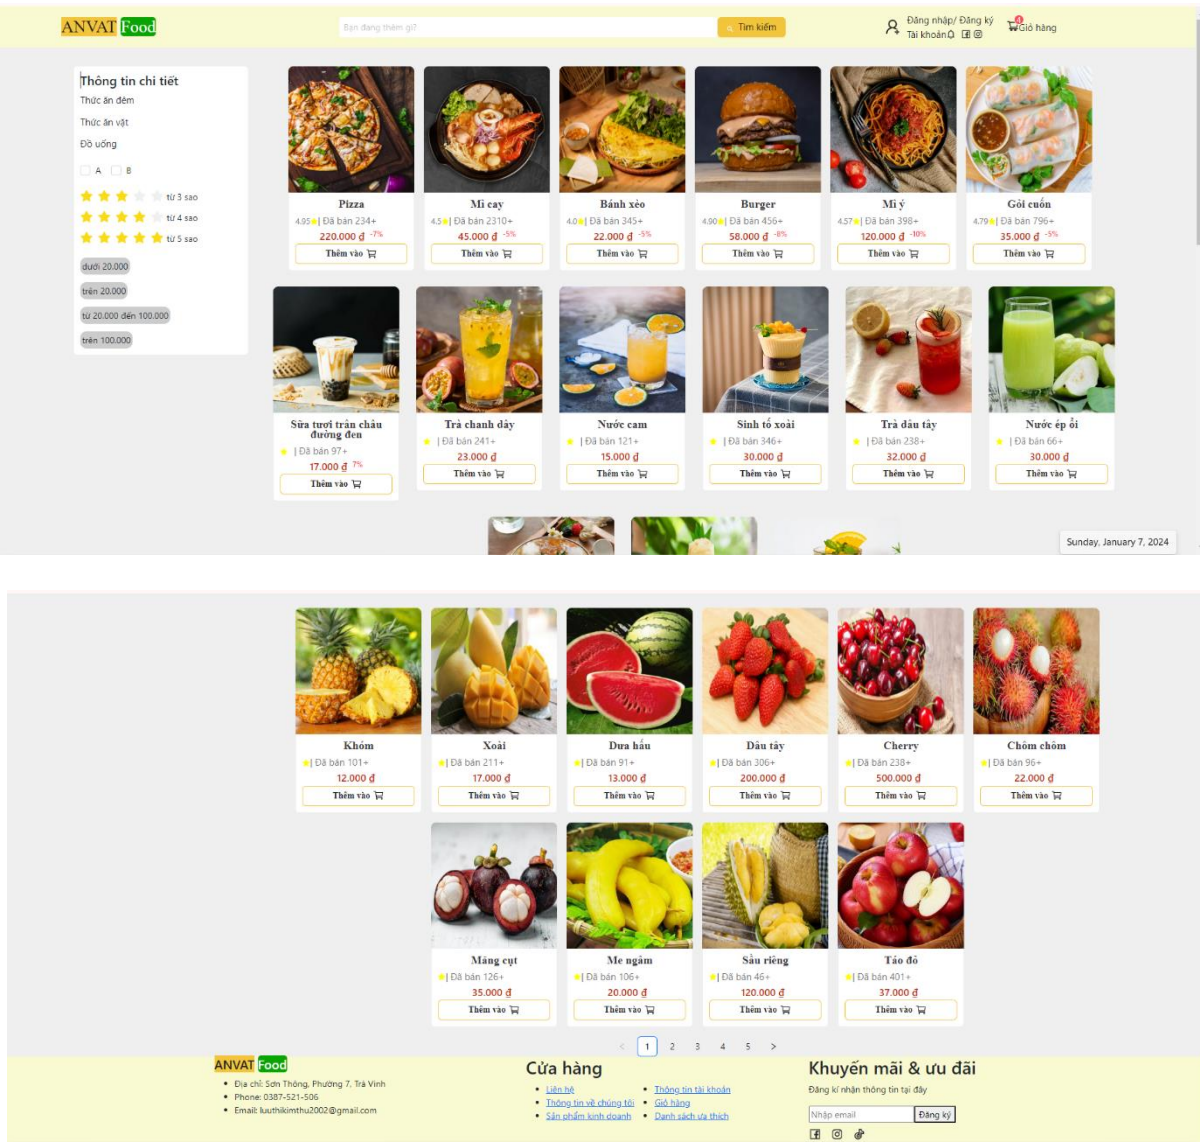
ANVAT Food

Bạn đang thèm gì?

Tìm kiếm

Đăng nhập/ Đăng ký
Tài khoản

Giỏ hàng

Thông tin chi tiết
Thức ăn đêm
Thức ăn vặt
Đồ uống

A B

từ 3 sao
từ 4 sao
từ 5 sao

dưới 20.000
trên 20.000
từ 20.000 đến 100.000
trên 100.000

Pizza
4.95 | Đã bán 234+
220.000 đ -7%
Thêm vào

Mì cay
4.5 | Đã bán 2310+
45.000 đ -5%
Thêm vào

Bánh xèo
4.0 | Đã bán 345+
22.000 đ -5%
Thêm vào

Burger
4.90 | Đã bán 456+
58.000 đ -8%
Thêm vào

Mì ý
4.57 | Đã bán 398+
120.000 đ -10%
Thêm vào

Gỏi cuốn
4.79 | Đã bán 796+
35.000 đ -5%
Thêm vào

Sữa tươi trân châu đường đen
| Đã bán 97+
17.000 đ 7%
Thêm vào

Trà chanh dây
| Đã bán 241+
23.000 đ
Thêm vào

Nước cam
| Đã bán 121+
15.000 đ
Thêm vào

Sinh tố xoài
| Đã bán 346+
30.000 đ
Thêm vào

Trà dâu tây
| Đã bán 238+
32.000 đ
Thêm vào

Nước ép ổi
| Đã bán 66+
30.000 đ
Thêm vào

Sunday, January 7, 2024

Khóm
| Đã bán 101+
12.000 đ
Thêm vào

Xoài
| Đã bán 211+
17.000 đ
Thêm vào

Dưa hấu
| Đã bán 91+
13.000 đ
Thêm vào

Dâu tây
| Đã bán 306+
200.000 đ
Thêm vào

Cherry
| Đã bán 238+
500.000 đ
Thêm vào

Chôm chôm
| Đã bán 96+
22.000 đ
Thêm vào

Măng cụt
| Đã bán 126+
35.000 đ
Thêm vào

Me ngâm
| Đã bán 106+
20.000 đ
Thêm vào

Sầu riêng
| Đã bán 46+
120.000 đ
Thêm vào

Táo đỏ
| Đã bán 401+
37.000 đ
Thêm vào

< 1 2 3 4 5 >

ANVAT Food
• Địa chỉ: Sơn Thông, Phường 7, Trà Vinh
• Phone: 0387-521-506
• Email: luuthikimthu2002@gmail.com

Cửa hàng
• Liên hệ
• Thông tin về chúng tôi
• Sản phẩm kinh doanh
• Thông tin tài khoản
• Giỏ hàng
• Danh sách ưa thích

Khuyến mãi & ưu đãi
Đăng kí nhận thông tin tại đây
Nhập email
Đăng ký